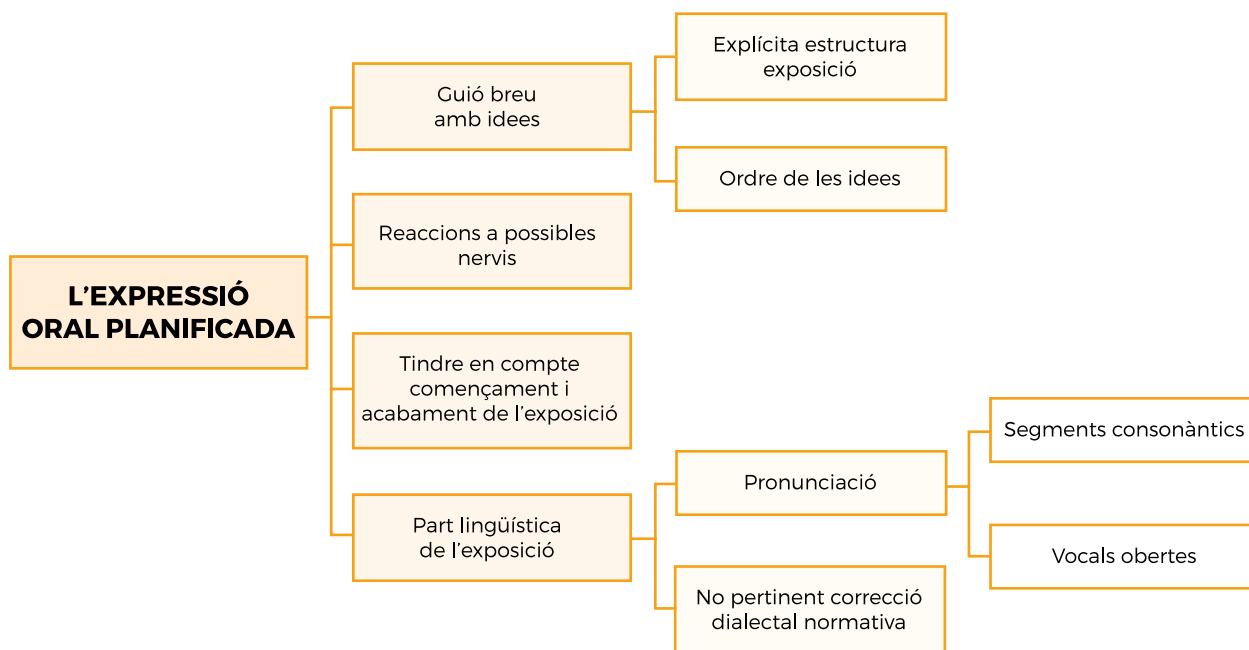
L’EXPRESSIÓ ORAL PLANIFICADA

Guió breu amb idees

Explícita estructura exposició

Ordre de les idees

Reaccions a possibles nervis

Tindre en compte començament i acabament de l’exposició

Part lingüística de l’exposició

Pronunciació

Segments consonàntics

Vocals obertes

No pertinent correcció dialectal normativa